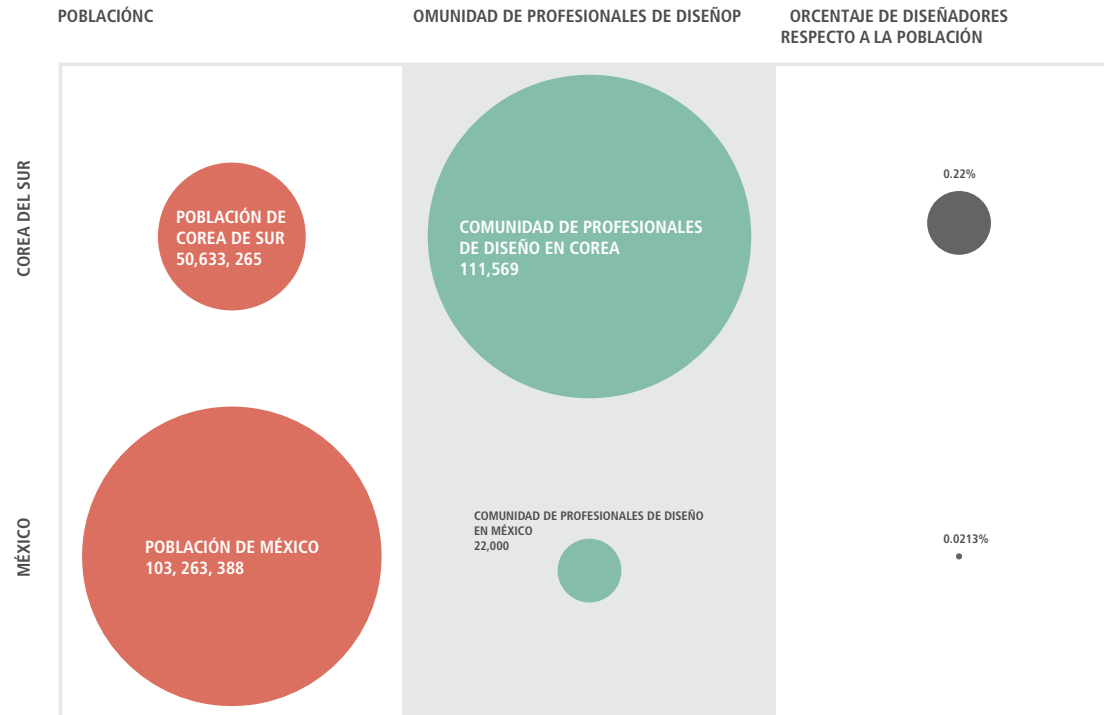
POBLACIÓNC

OMUNIDAD DE PROFESIONALES DE DISEÑOP

ORCENTAJE DE DISEÑADORES RESPECTO A LA POBLACIÓN

COREA DEL SUR

POBLACIÓN DE COREA DE SUR 50,633, 265

COMUNIDAD DE PROFESIONALES DE DISEÑO EN COREA 111,569

0.22%

MÉXICO

POBLACIÓN DE MÉXICO 103, 263, 388

COMUNIDAD DE PROFESIONALES DE DISEÑO EN MÉXICO 22,000

0.0213%